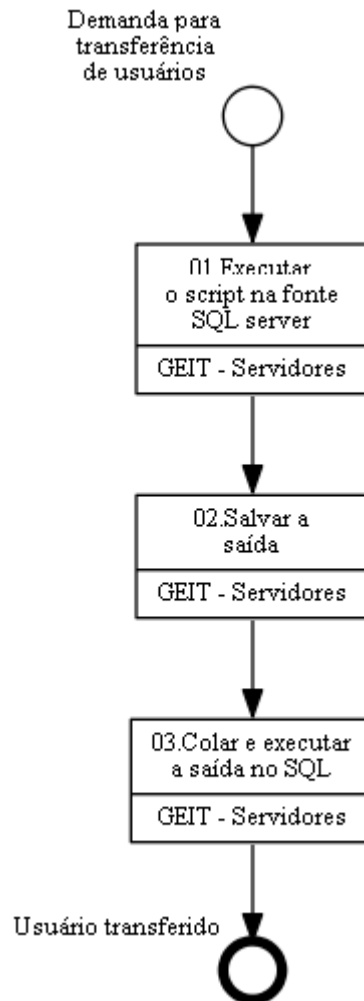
Demanda para transferência de usuários

01.Executar o script na fonte SQL server

GEIT - Servidores

02.Salvar a saída

GEIT - Servidores

03.Colar e executar a saída no SQL

GEIT - Servidores

Usuário transferido